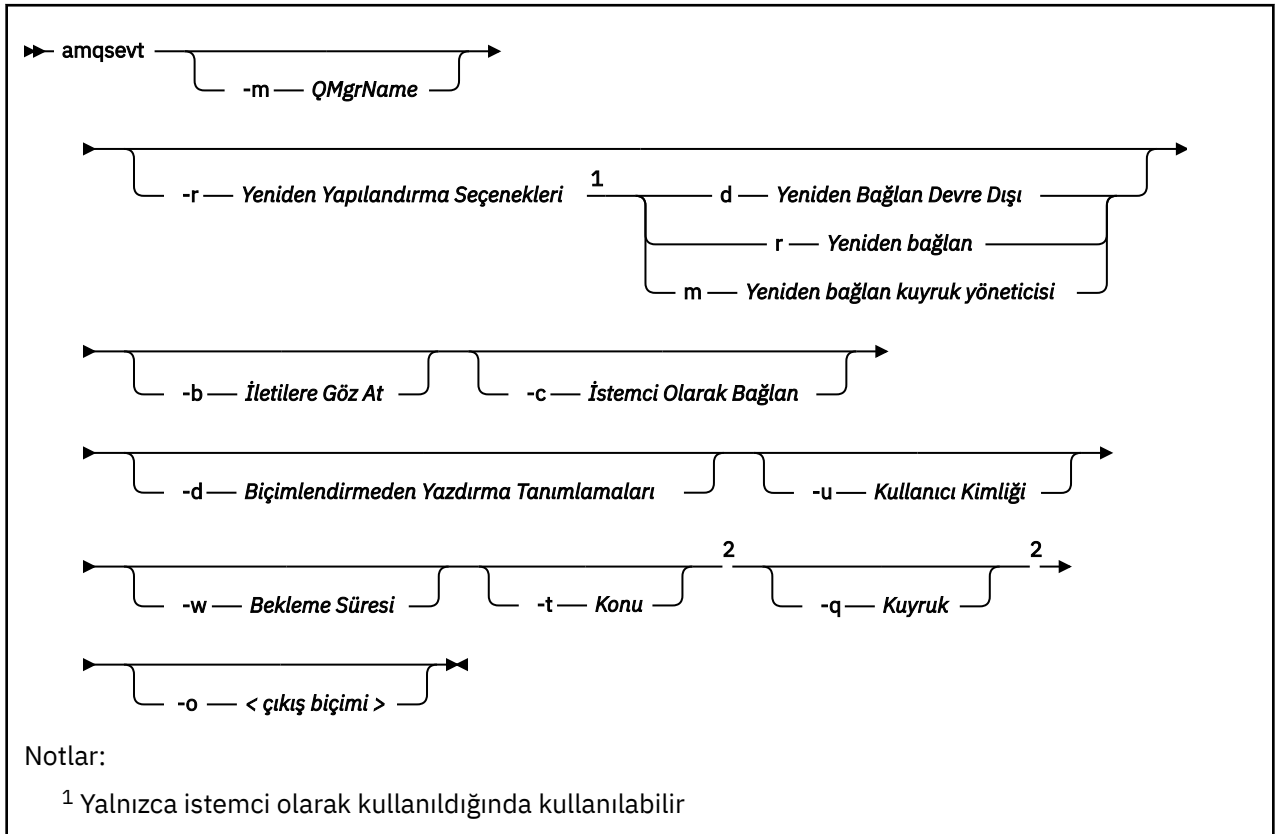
amqsevt

-m QMgrName

-r Yeniden Yapılandırma Seçenekleri 1

d Yeniden Bağlan Devre Dışı

r Yeniden bağlan

m Yeniden bağlan kuyruk yöneticisi

-b İletilere Göz At

-c İstemci Olarak Bağlan

-d Biçimlendirmeden Yazdırma Tanımlamaları

-u Kullanıcı Kimliği

-w Bekleme Süresi

-t Konu 2

-q Kuyruk 2

-o < çıkış biçimi >

Notlar:

$^1$ Yalnızca istemci olarak kullanıldığında kullanılabilir